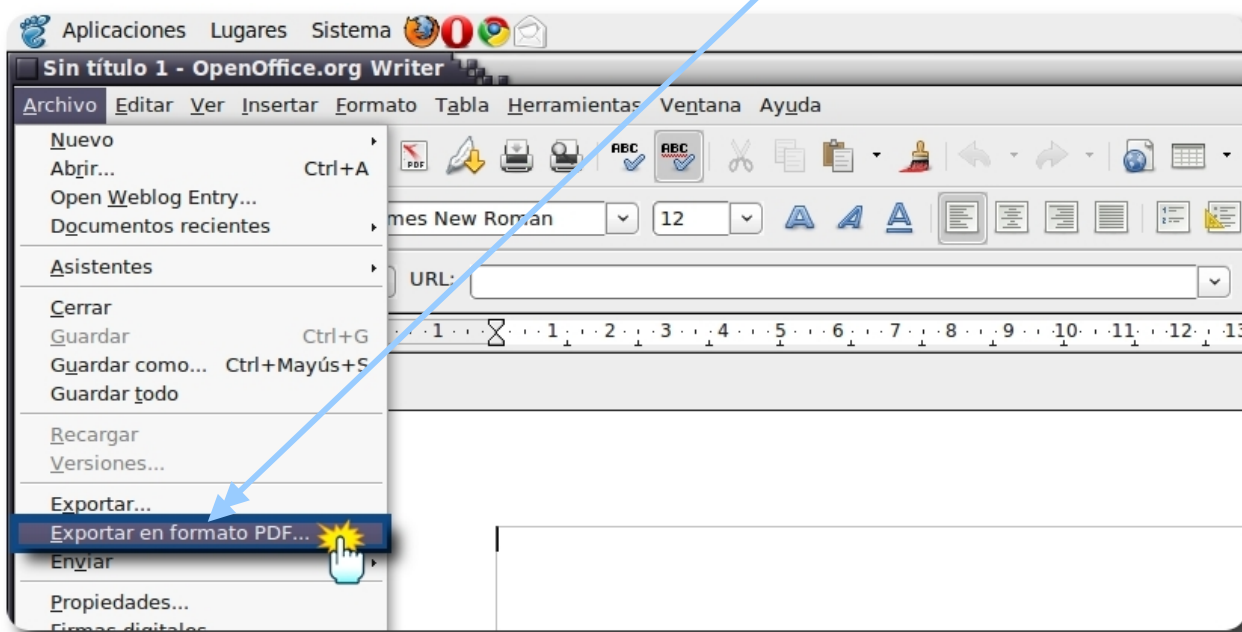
Aplicaciones Lugares Sistema

Sin título 1 - OpenOffice.org Writer

Archivo Editar Ver Insertar Formato Tabla Herramientas Ventana Ayuda

Nuevo
Abrir... Ctrl+A
Open Weblog Entry...
Documentos recientes
Asistentes
Cerrar
Guardar Ctrl+G
Guardar como... Ctrl+Mayús+S
Guardar todo
Recargar
Versiones...
Exportar...
Exportar en formato PDF...
Enviar
Propiedades...
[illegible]

PDF
ABC
ABC
mes New Roman
12
URL:
1 · 1 · 2 · 3 · 4 · 5 · 6 · 7 · 8 · 9 · 10 · 11 · 12 · 13